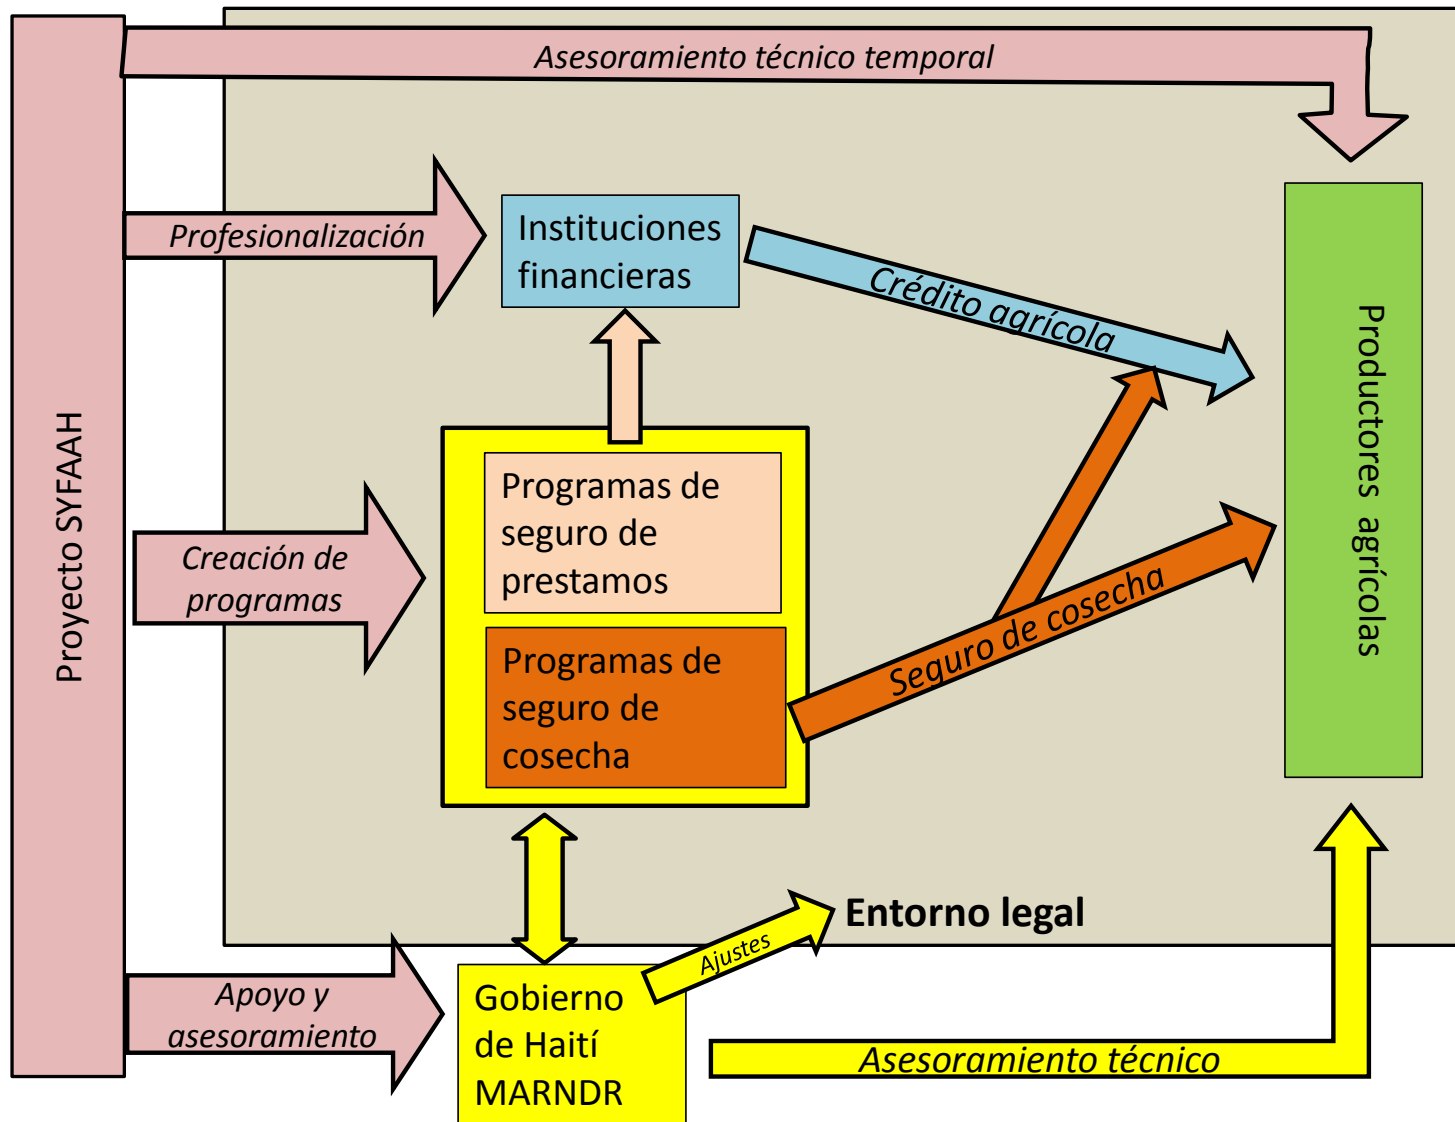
Proyecto SYFAAH

Asesoramiento técnico temporal

Profesionalización

Instituciones financieras

Crédito agrícola

Productores agrícolas

Creación de programas

Programas de seguro de prestamos

Programas de seguro de cosecha

Seguro de cosecha

Entorno legal

Apoyo y asesoramiento

Gobierno de Haití MARNDR

Ajustes

Asesoramiento técnico